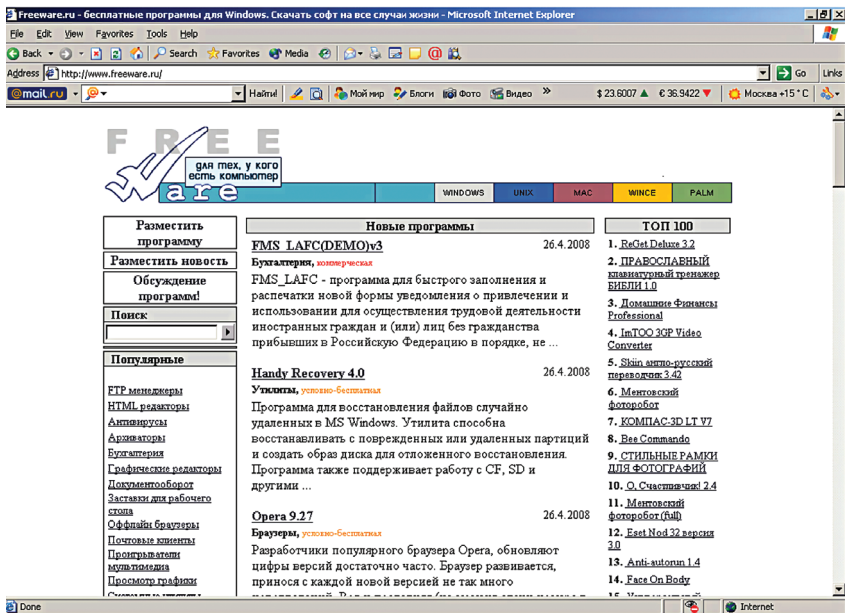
Freeware.ru - бесплатные программы для Windows. Скачать софт на все случаи жизни - Microsoft Internet Explorer

File Edit View Favorites Tools Help

Back Search Favorites Media

Address http://www.freeware.ru/ Go Links

@mail.ru Найти! Мой мир Блоги Фото Видео $ 23.6007 € 36.9422 Москва +15 °C

FREE ware для тех, у кого есть компьютер

WINDOWS UNIX MAC WINCE PALM

Разместить программу

Разместить новость

Обсуждение программ!

Поиск

Популярные

FTP менеджеры
HTML редакторы
Антивирусы
Архиваторы
Бухгалтерия
Графические редакторы
Документооборот
Заставки для рабочего стола
Оффлайн браузеры
Почтовые клиенты
Проигрыватели мультимедиа
Просмотр графики

Новые программы

FMS_LAFC(DEMO)v3 26.4.2008
Бухгалтерия, коммерческая
FMS_LAFC - программа для быстрого заполнения и распечатки новой формы уведомления о привлечении и использовании для осуществления трудовой деятельности иностранных граждан и (или) лиц без гражданства прибывших в Российскую Федерацию в порядке, не ...

Handy Recovery 4.0 26.4.2008
Утилиты, условно-бесплатная
Программа для восстановления файлов случайно удаленных в MS Windows. Утилита способна восстанавливать с поврежденных или удаленных партиций и создать образ диска для отложенного восстановления. Программа также поддерживает работу с CF, SD и другими ...

Opera 9.27 26.4.2008
Браузеры, условно-бесплатная
Разработчики популярного браузера Opera, обновляют цифры версий достаточно часто. Браузер развивается, принося с каждой новой версией не так много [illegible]

ТОП 100

1. ReGet Deluxe 3.2
2. ПРАВОСЛАВНЫЙ клавиатурный тренажер БИБЛИ 1.0
3. Домашние Финансы Professional
4. ImTOO 3GP Video Converter
5. Skiin англо-русский переводчик 3.42
6. Ментовский фоторобот
7. КОМПАС-3D LT V7
8. Bee Commando
9. СТИЛЬНЫЕ РАМКИ ДЛЯ ФОТОГРАФИЙ
10. О, Счастливчик! 2.4
11. Ментовский фоторобот (full)
12. Eset Nod 32 версия 3.0
13. Anti-autorun 1.4
14. Face On Body

Done Internet